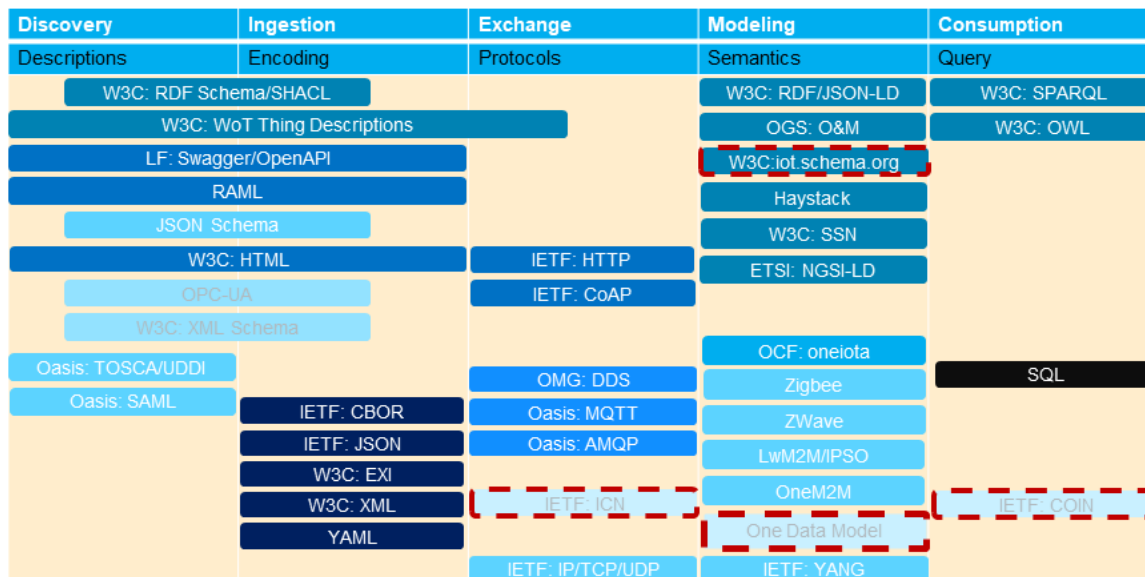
| Discovery | Ingestion | Exchange | Modeling | Consumption |
|---|---|---|---|---|
| Descriptions | Encoding | Protocols | Semantics | Query |

W3C: RDF Schema/SHACL

W3C: WoT Thing Descriptions

LF: Swagger/OpenAPI

RAML

JSON Schema

W3C: HTML

OPC-UA

W3C: XML Schema

Oasis: TOSCA/UDDI

Oasis: SAML

IETF: CBOR

IETF: JSON

W3C: EXI

W3C: XML

YAML

IETF: HTTP

IETF: CoAP

OMG: DDS

Oasis: MQTT

Oasis: AMQP

IETF: ICN

IETF: IP/TCP/UDP

W3C: RDF/JSON-LD

OGS: O&M

W3C:iot.schema.org

Haystack

W3C: SSN

ETSI: NGSI-LD

OCF: oneiota

Zigbee

ZWave

LwM2M/IPSO

OneM2M

One Data Model

IETF: YANG

W3C: SPARQL

W3C: OWL

SQL

IETF: COIN